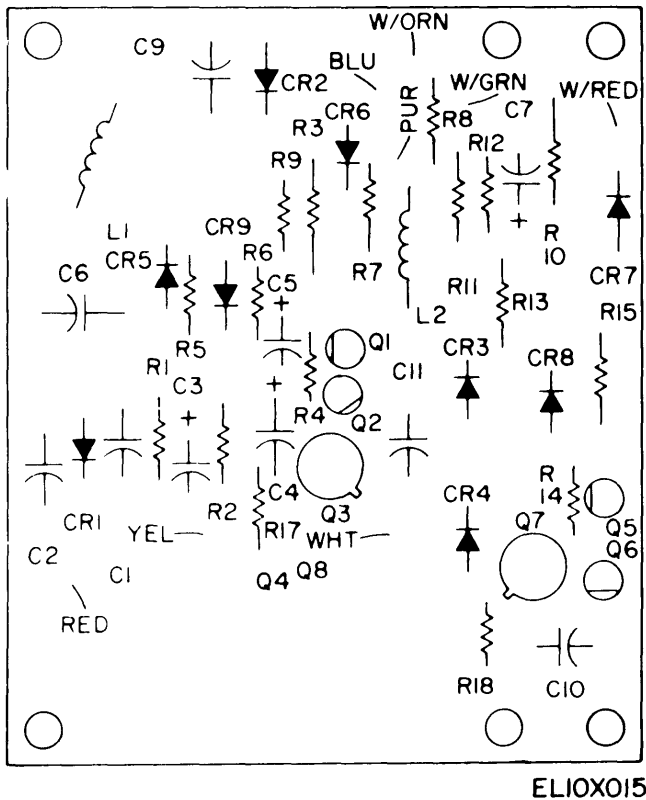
W/ORN
C9
BLU
CR2
W/GRN
C7
W/RED
CR6
R3
R8
PUR
R12
R9
R
10
CR9
L1
R6
R7
CR5
C5
+
+
C6
R11
R13
CR7
L2
R15
R5
Q1
R1
C3
CR3
CR8
C11
+
+
R4
Q2
C4
R2
CR4
R
14
Q5
Q3
Q7
Q6
YEL
R17
WHT
CR1
C2
C1
Q4
Q8
RED
R18
C10
EL10X015